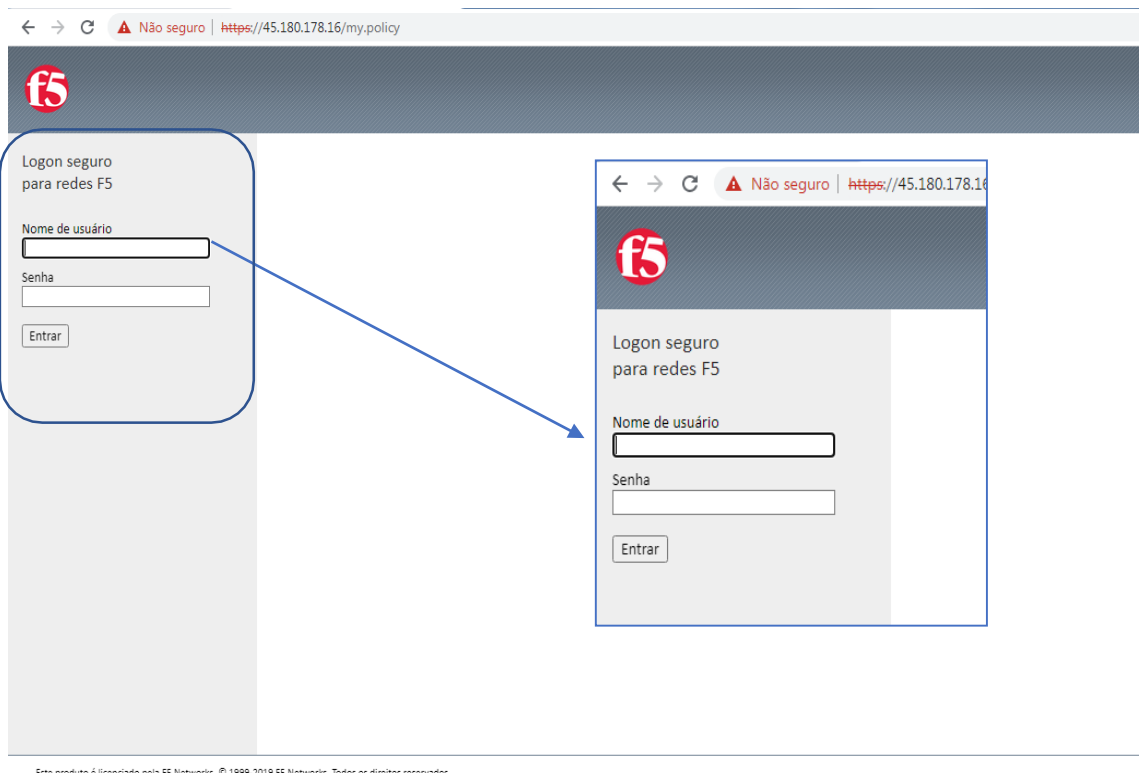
Não seguro | https://45.180.178.16/my.policy

f5

Logon seguro
para redes F5

Nome de usuário

Senha

Entrar

Não seguro | https://45.180.178.16

f5

Logon seguro
para redes F5

Nome de usuário

Senha

Entrar

Este produto é licenciado pela F5 Networks. © 1999-2019 F5 Networks. Todos os direitos reservados.